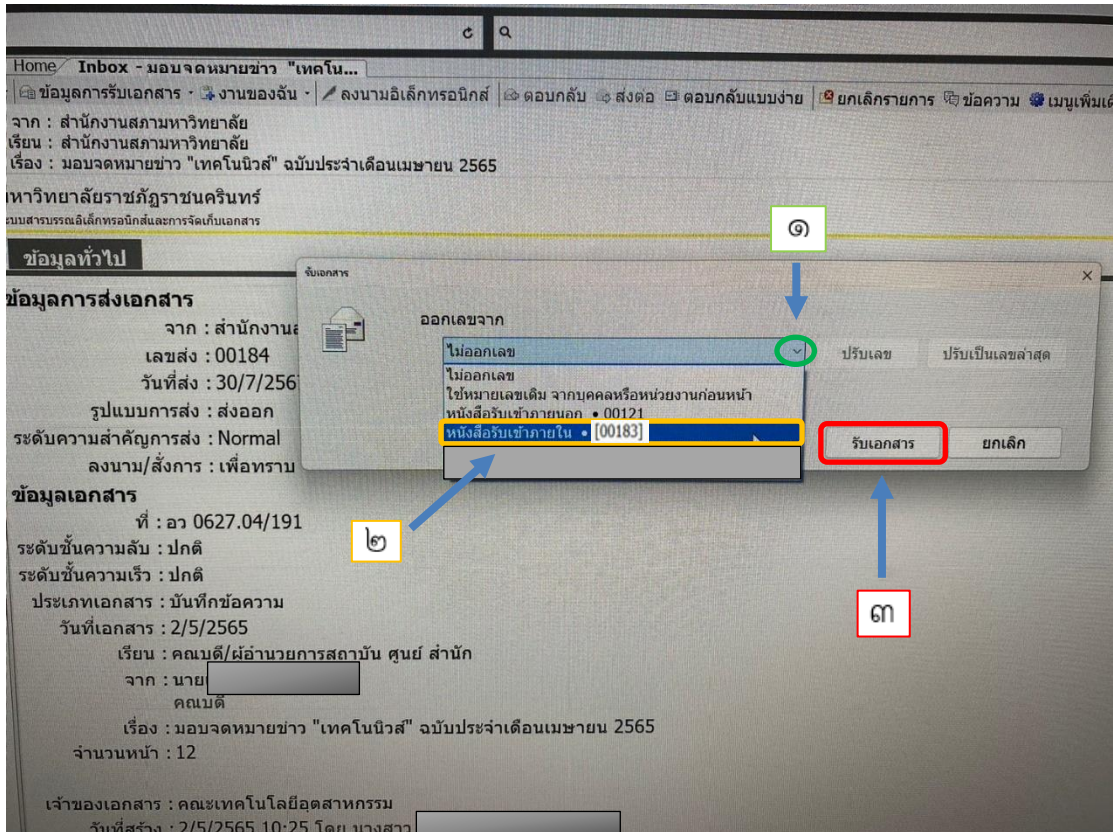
Home Inbox - มอบจดหมายข่าว "เทคโน...

ข้อมูลการรับเอกสาร · งานของฉัน · ลงนามอิเล็กทรอนิกส์ ตอบกลับ ส่งต่อ ตอบกลับแบบง่าย ยกเลิกรายการ ข้อความ เมนูเพิ่มเติ

จาก : สำนักงานสภามหาวิทยาลัย
เรียน : สำนักงานสภามหาวิทยาลัย
เรื่อง : มอบจดหมายข่าว "เทคโนนิวส์" ฉบับประจำเดือนเมษายน 2565

หาวิทยาลัยราชภัฏราชนครินทร์
ระบบสารบรรณอิเล็กทรอนิกส์และการจัดเก็บเอกสาร

ข้อมูลทั่วไป

ข้อมูลการส่งเอกสาร
จาก : สำนักงานส
เลขส่ง : 00184
วันที่ส่ง : 30/7/2567
รูปแบบการส่ง : ส่งออก
ระดับความสำคัญการส่ง : Normal
ลงนาม/สั่งการ : เพื่อทราบ

ข้อมูลเอกสาร
ที่ : อว 0627.04/191
ระดับชั้นความลับ : ปกติ
ระดับชั้นความเร็ว : ปกติ
ประเภทเอกสาร : บันทึกข้อความ
วันที่เอกสาร : 2/5/2565
เรียน : คณบดี/ผู้อำนวยการสถาบัน ศูนย์ สำนัก
จาก : นาย
คณบดี
เรื่อง : มอบจดหมายข่าว "เทคโนนิวส์" ฉบับประจำเดือนเมษายน 2565
จำนวนหน้า : 12

เจ้าของเอกสาร : คณะเทคโนโลยีอุตสาหกรรม
วันที่สร้าง : 2/5/2565 10:25 โดย นางสาว

รับเอกสาร
ออกเลขจาก
ไม่ออกเลข
ไม่ออกเลข
ใช้หมายเลขเดิม จากบุคคลหรือหน่วยงานก่อนหน้า
หนังสือรับเข้าภายนอก • 00121
หนังสือรับเข้าภายใน • [00183]
ปรับเลข
ปรับเป็นเลขล่าสุด
รับเอกสาร
ยกเลิก

๑
๒
๓